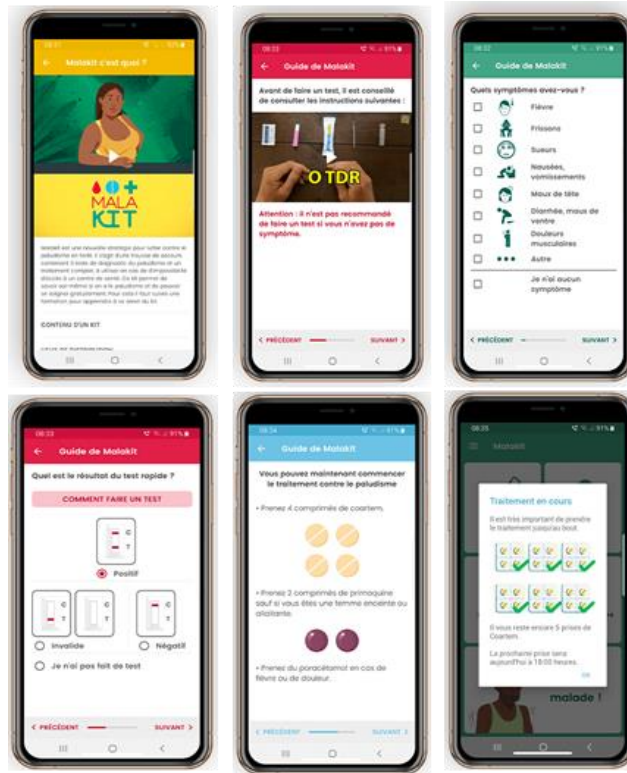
Malakit c'est quoi ?

MALA KIT

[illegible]

CONTENU D'UN KIT

Guide de Malakit

Avant de faire un test, il est conseillé de consulter les instructions suivantes :

O TDR

Attention : il n'est pas recommandé de faire un test si vous n'avez pas de symptôme.

< PRÉCÉDENT SUIVANT >

Guide de Malakit

Quels symptômes avez-vous ?

Fièvre

Frissons

Sueurs

Nausées, vomissements

Maux de tête

Diarrhée, maux de ventre

Douleurs musculaires

Autre

Je n'ai aucun symptôme

< PRÉCÉDENT SUIVANT >

Guide de Malakit

Quel est le résultat du test rapide ?

COMMENT FAIRE UN TEST

C
T

Positif

C
T

C
T

C
T

Invalide

Négatif

Je n'ai pas fait de test

< PRÉCÉDENT SUIVANT >

Guide de Malakit

Vous pouvez maintenant commencer le traitement contre le paludisme

• Prenez 4 comprimés de Coartem.

• Prenez 2 comprimés de primaquine sauf si vous êtes une femme enceinte ou allaitante.

• Prenez du paracétamol en cas de fièvre ou de douleur.

< PRÉCÉDENT SUIVANT >

Malakit

Traitement en cours

Il est très important de prendre le traitement jusqu'au bout.

Il vous reste encore 5 prises de Coartem.

La prochaine prise sera aujourd'hui à 18:00 heures.

OK

malade !